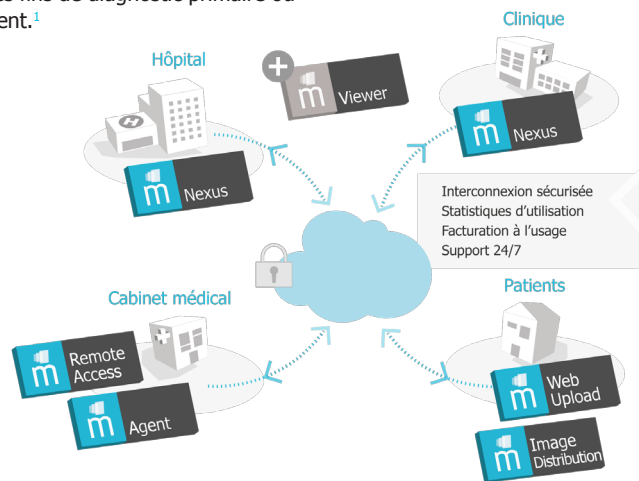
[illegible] fins de diagnostic primaire ou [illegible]ent.$^{1}$

Hôpital

Viewer

Clinique

Nexus

Nexus

Interconnexion sécurisée
Statistiques d'utilisation
Facturation à l'usage
Support 24/7

Cabinet médical

Patients

Remote Access

Agent

Web Upload

Image Distribution